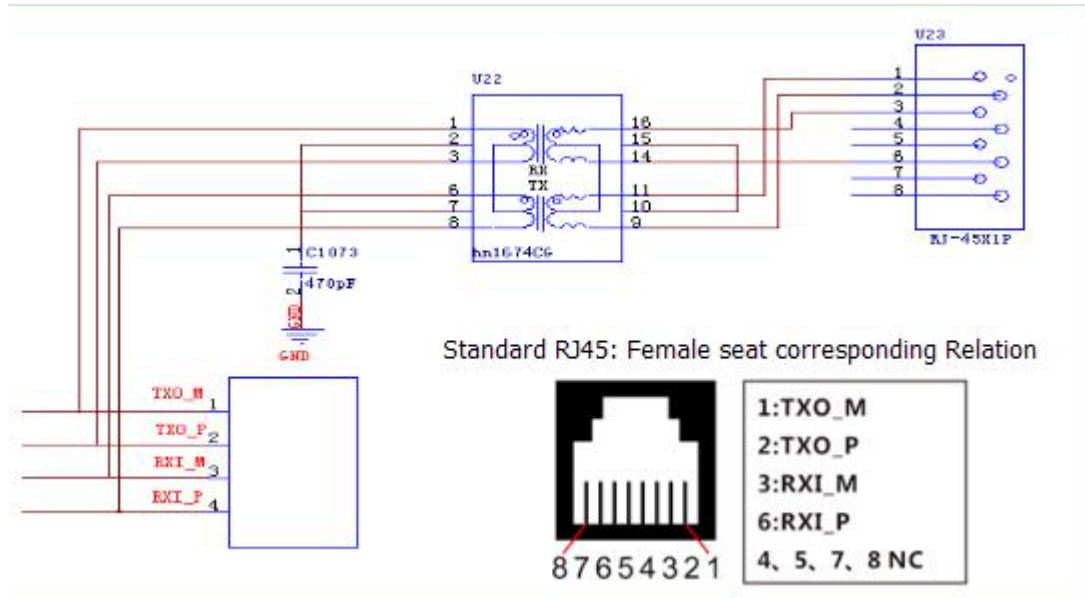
U23

1
2
3
4
5
6
7
8

RJ-45X1P

U22

1
2
3
6
7
8

16
15
14
11
10
9

RX
TX

hn1674CG

1 C1073
470pF
2

GND

GND

Standard RJ45: Female seat corresponding Relation

TXO_M 1
TXO_P 2
RXI_M 3
RXI_P 4

87654321

1:TXO_M
2:TXO_P
3:RXI_M
6:RXI_P
4、5、7、8 NC